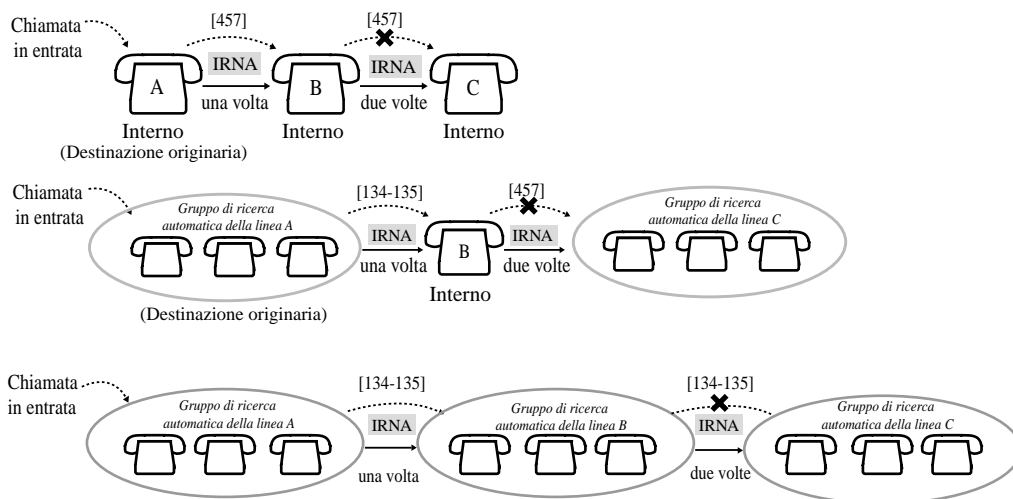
Chiamata in entrata

[457]

[457]

IRNA

IRNA

A

B

C

una volta

due volte

Interno

Interno

Interno

(Destinazione originaria)

Chiamata in entrata

[134-135]

[457]

*Gruppo di ricerca automatica della linea A*

IRNA

IRNA

B

*Gruppo di ricerca automatica della linea C*

una volta

due volte

Interno

(Destinazione originaria)

Chiamata in entrata

[134-135]

[134-135]

*Gruppo di ricerca automatica della linea A*

IRNA

*Gruppo di ricerca automatica della linea B*

IRNA

*Gruppo di ricerca automatica della linea C*

una volta

due volte